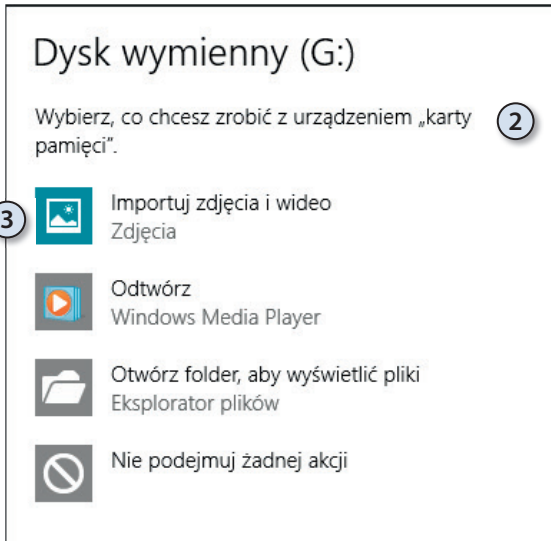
Dysk wymienny (G:)

Wybierz, co chcesz zrobić z urządzeniem „karty pamięci".

2

3

Importuj zdjęcia i wideo
Zdjęcia

Odtwórz
Windows Media Player

Otwórz folder, aby wyświetlić pliki
Eksplorator plików

Nie podejmuj żadnej akcji